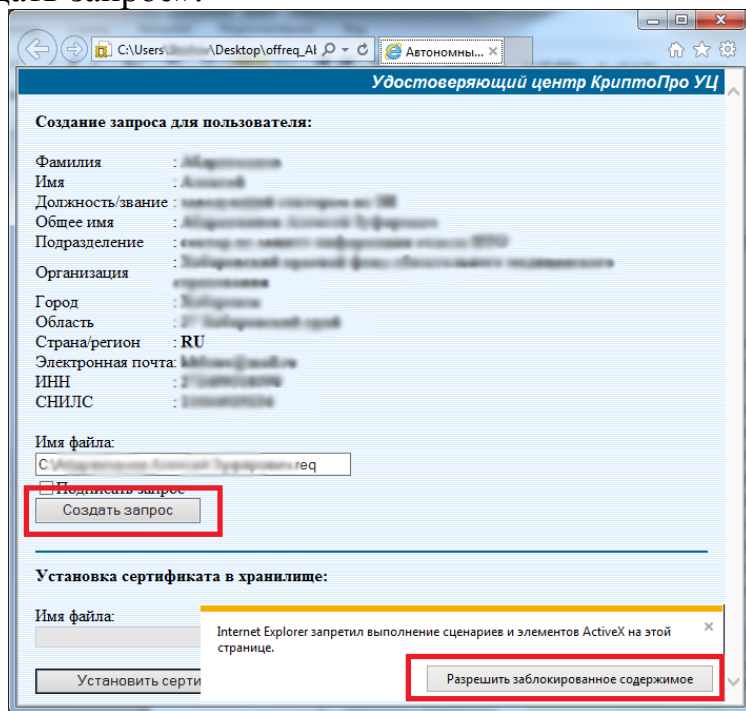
здать запрос.

C:\Users\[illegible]\Desktop\offreq_Al

Автономны...

Удостоверяющий центр КриптоПро УЦ

Создание запроса для пользователя:

Фамилия : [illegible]
Имя : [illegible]
Должность/звание : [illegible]
Общее имя : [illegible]
Подразделение : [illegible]
Организация : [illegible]
Город : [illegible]
Область : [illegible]
Страна/регион : RU
Электронная почта : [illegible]
ИНН : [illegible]
СНИЛС : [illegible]

Имя файла:
C:\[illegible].req

Подписать запрос

Создать запрос

Установка сертификата в хранилище:

Имя файла:

Установить серти

Internet Explorer запретил выполнение сценариев и элементов ActiveX на этой странице.

Разрешить заблокированное содержимое

×